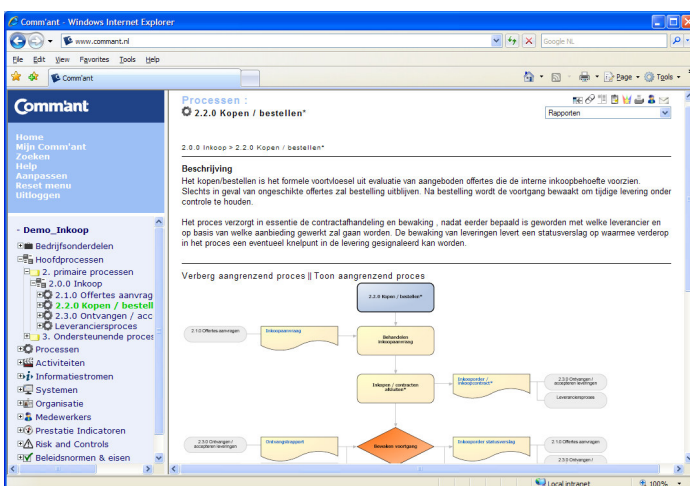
Comm'ant - Windows Internet Explorer

www.commant.nl

Google NL

File Edit View Favorites Tools Help

Comm'ant

Page Tools

Comm'ant

Home
Mijn Comm'ant
Zoeken
Help
Aanpassen
Reset menu
Uitloggen

- Demo_Inkoop
Bedrijfsonderdelen
Hoofdprocessen
2. primaire processen
2.0.0 Inkoop
2.1.0 Offertes aanvrag
2.2.0 Kopen / bestell
2.3.0 Ontvangen / acc
Leveranciersproces
3. Ondersteunende proces
Processen
Activiteiten
Informatiestromen
Systemen
Organisatie
Medewerkers
Prestatie Indicatoren
Risk and Controls
Beleidsnormen & eisen

Processen :
2.2.0 Kopen / bestellen*

Rapporten

2.0.0 Inkoop > 2.2.0 Kopen / bestellen*

Beschrijving
Het kopen/bestellen is het formele voortvloesel uit evaluatie van aangeboden offertes die de interne inkoopbehoefte voorzien. Slechts in geval van ongeschikte offertes zal bestelling uitblijven. Na bestelling wordt de voortgang bewaakt om tijdige levering onder controle te houden.

Het proces verzorgt in essentie de contractafhandeling en bewaking , nadat eerder bepaald is geworden met welke leverancier en op basis van welke aanbieding gewerkt zal gaan worden. De bewaking van leveringen levert een statusverslag op waarmee verderop in het proces een eventueel knelpunt in de levering gesignaleerd kan worden.

Verberg aangrenzend proces || Toon aangrenzend proces

2.2.0 Kopen / bestellen*

2.1.0 Offertes aanvragen

Inkoopaanvraag

Behandelen inkoopaanvraag

Inkopen / contracten afsluiten*

Inkooporder / inkoopcontract*

2.3.0 Ontvangen / accepteren levering

Leveranciersproces

2.3.0 Ontvangen / accepteren levering

Ontvangstrapport

Bewaken voortgang

Inkooporder statusverslag

2.1.0 Offertes aanvragen

2.3.0 Ontvangen /

Local intranet

100%